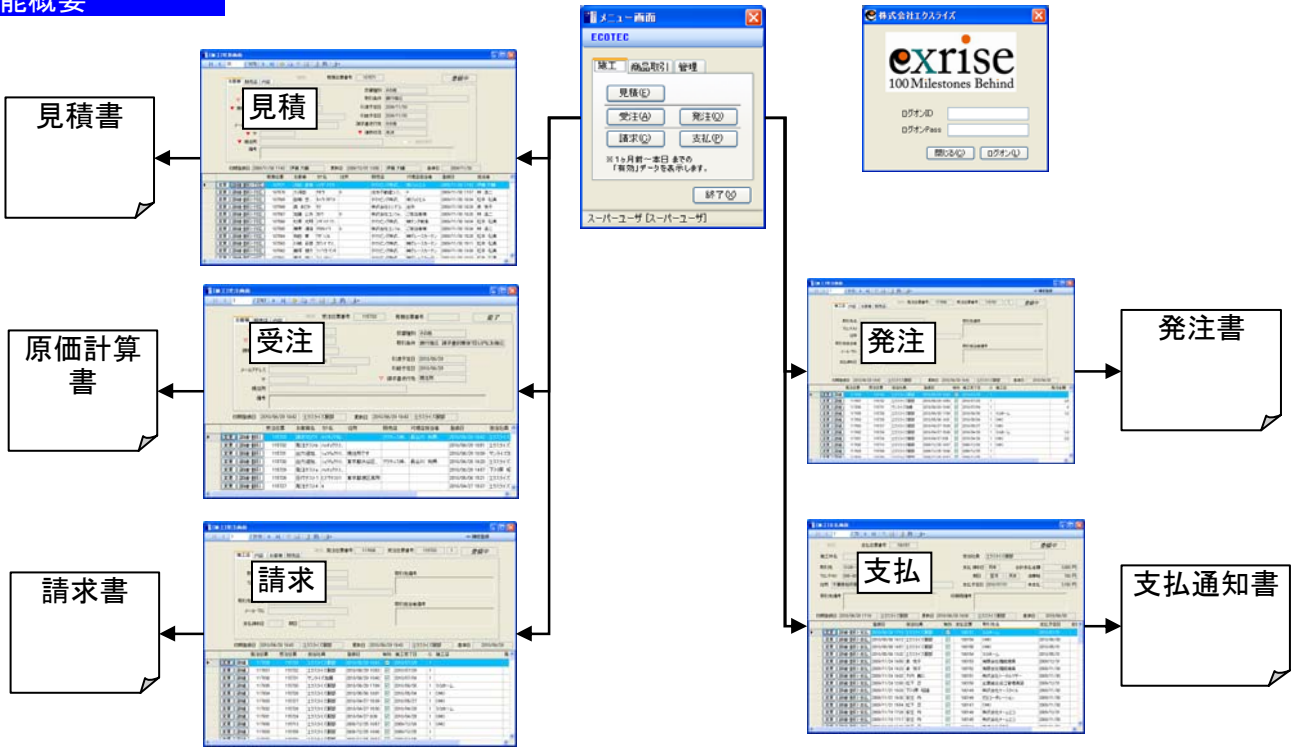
能概要

メニュー画面
ECOTEC
施工 | 商品取引 | 管理
見積(E)
受注(A)
発注(O)
請求(C)
支払(P)
※1ヶ月前~本日までの「有効」データを表示します。
終了(X)
スーパーユーザ [スーパーユーザ]

株式会社エクスライズ
exrise
100 Milestones Behind
ログオンID
ログオンPass
閉じる(C)
ログオン(L)

見積書
見積
原価計算書
受注
請求書
請求
発注
発注書
支払
支払通知書